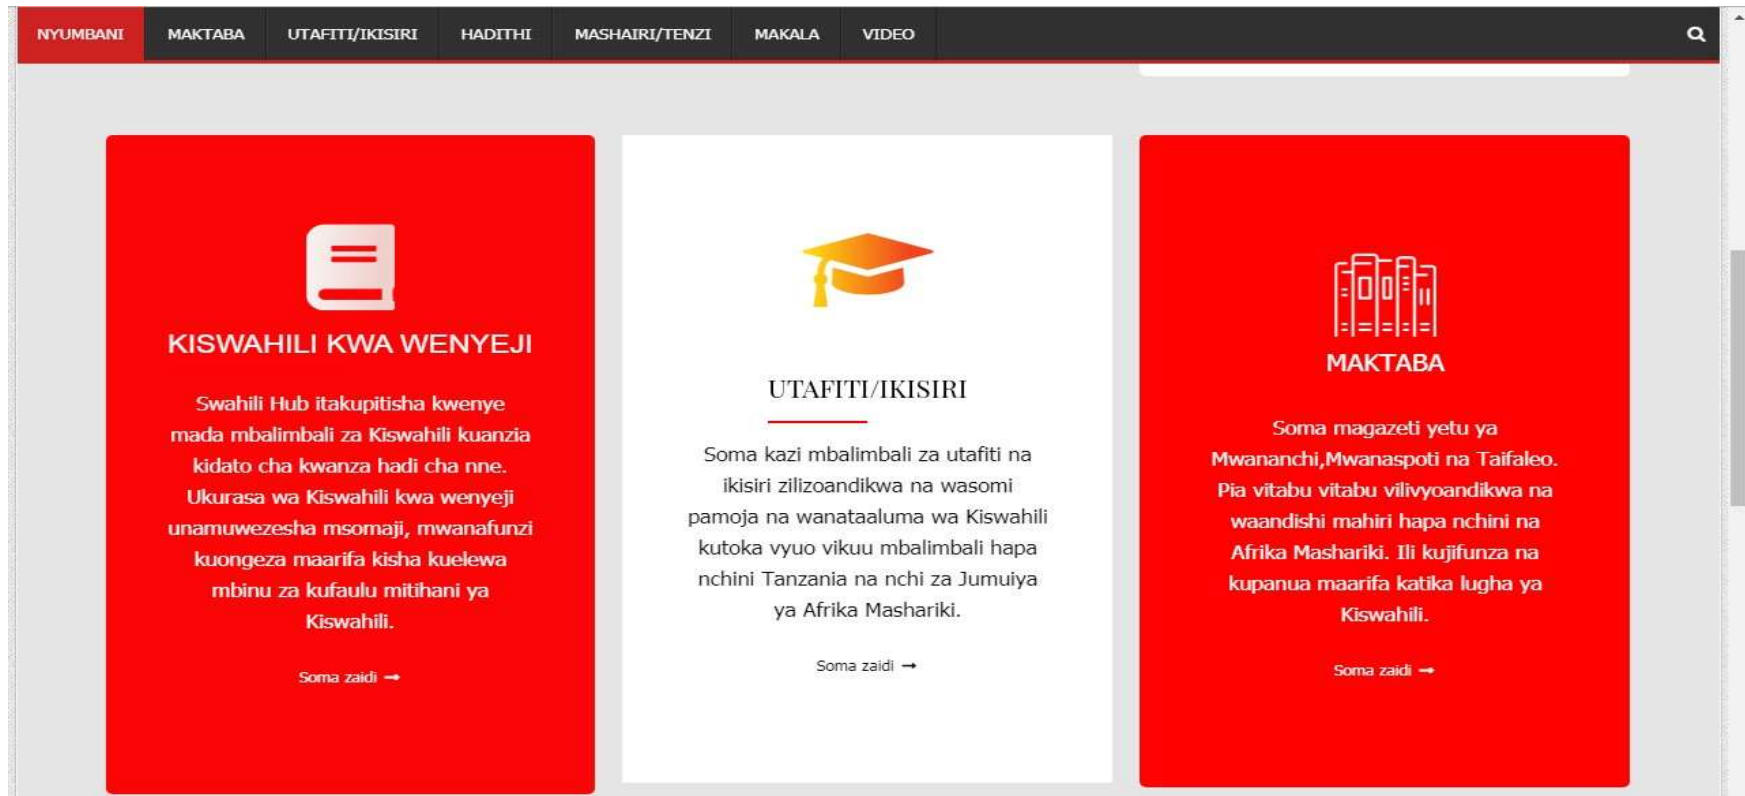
NYUMBANI MAKTABA UTAFITI/IKISIRI HADITHI MASHAIRI/TENZI MAKALA VIDEO

KISWAHILI KWA WENYEJI

Swahili Hub itakupitisha kwenye mada mbalimbali za Kiswahili kuanzia kidato cha kwanza hadi cha nne. Ukurasa wa Kiswahili kwa wenyeji unamuwezesha msomaji, mwanafunzi kuongeza maarifa kisha kuelewa mbinu za kufaulu mitihani ya Kiswahili.

Soma zaidi →

UTAFITI/IKISIRI

Soma kazi mbalimbali za utafiti na ikisiri zilizoandikwa na wasomi pamoja na wanataaluma wa Kiswahili kutoka vyuo vikuu mbalimbali hapa nchini Tanzania na nchi za Jumuiya ya Afrika Mashariki.

Soma zaidi →

MAKTABA

Soma magazeti yetu ya Mwananchi,Mwanaspoti na Taifaleo. Pia vitabu vitabu vilivyoandikwa na waandishi mahiri hapa nchini na Afrika Mashariki. Ili kujifunza na kupanua maarifa katika lugha ya Kiswahili.

Soma zaidi →